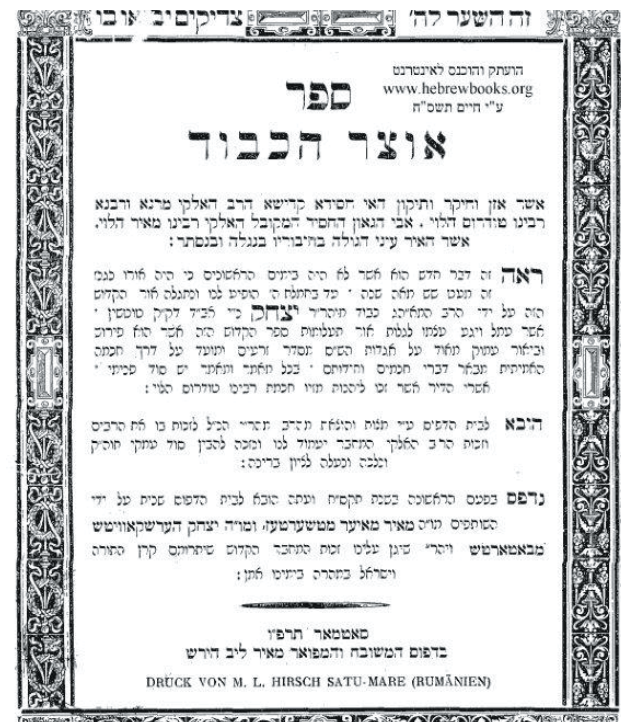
זה השער לה' צדיקים יבאו בו

הועתק והוכנס לאינטרנט
www.hebrewbooks.org
ע"י חיים תשס"ח

ספר
אוצר הכבוד

אשר אזן וחיקר ותיקן האי חסידא קדישא הרב האלקי מרנא ורבנא רבינו טודרוס הלוי. אבי הגאון החסיד המקובל האלקי רבינו מאיר הלוי. אשר האיר עיני הגולה בחיבוריו בנגלה ובנסתר:

ראה זה דבר חדש הוא אשר לא היה בימים הראשונים כי היה אורו נגנז זה מעט שש מאות שנה. עד בחמלת ה' הופיע לנו ונתגלה אור הקדוש הזה על ידי הרב הגאון כבוד מוהר"ר יצחק ני' אב"ד דקיק טשעטין. אשר עמל ויגע עצמו לגלות אור תעלומות ספר הקדוש הזה אשר הוא פירוש וביאור עמוק מאוד על אגדות הש"ס מסודר וערוך ומיוסד על דרך חכמה האלהיית מבאר דברי חכמים וחידותם. בכל מאמר ומאמר יש סוד פנימי. אשרי סדיר אשר זכו ליהנות מזיו חכמת רבינו טודרוס הלוי:

הובא לבית הדפוס ע"י מצוה ומוציאה מדברי ... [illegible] חבית הרב האלקי המחבר ישמור לנו ומכח להבין סוד עמוק וכו' ... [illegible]

נדפס בפעם הראשונה בשנת תקס"ח ועתה הובא לבית הדפוס שנית על ידי המדפיסים מו"ה מאיר מאיער משעטעלע, ומו"ה יצחק הערשקאוויטש מבאטאשאן יצ"ו שיגן עלינו זכות המחבר הקדוש שירומם קרן התורה וישראל בתהרה בימינו אמן:

סאטמאר תרפ"ו
בדפוס המשובח והמפואר מאיר ליב הירש

DRUCK VON M. L. HIRSCH SATU-MARE (RUMÄNIEN)